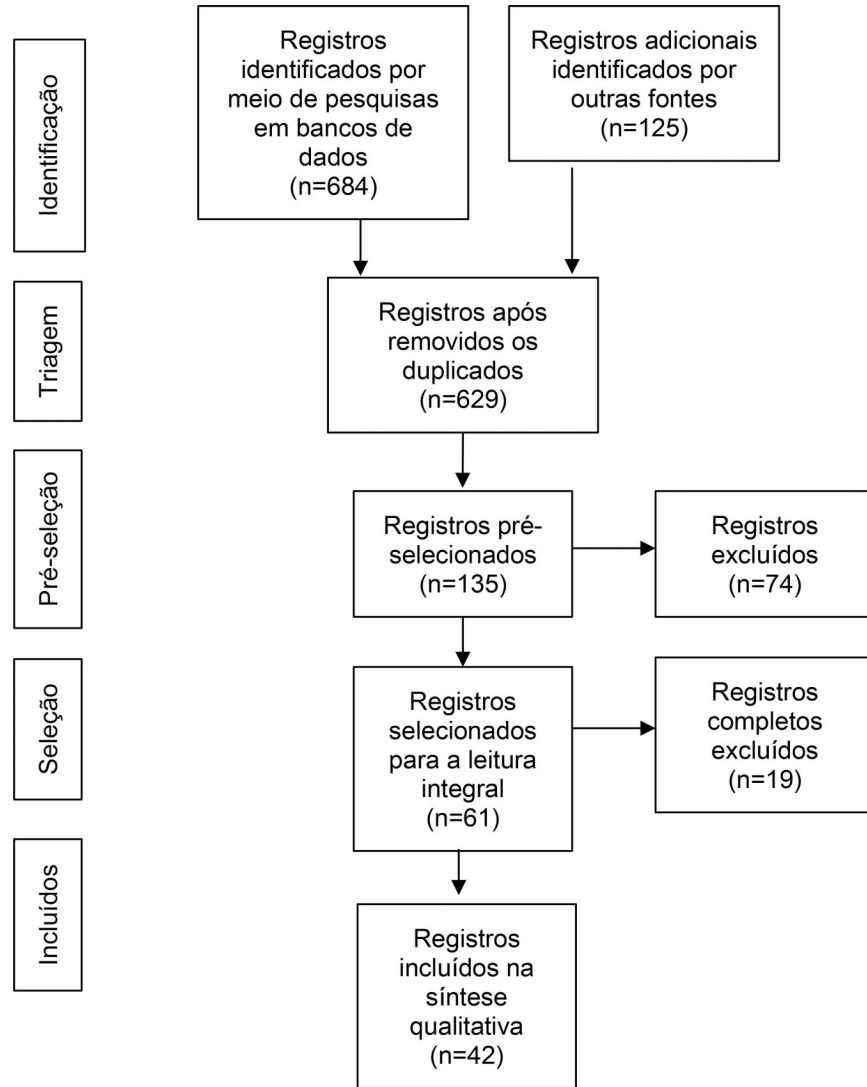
Identificação

Registros identificados por meio de pesquisas em bancos de dados (n=684)

Registros adicionais identificados por outras fontes (n=125)

Triagem

Registros após removidos os duplicados (n=629)

Pré-seleção

Registros pré-selecionados (n=135)

Registros excluídos (n=74)

Seleção

Registros selecionados para a leitura integral (n=61)

Registros completos excluídos (n=19)

Incluídos

Registros incluídos na síntese qualitativa (n=42)